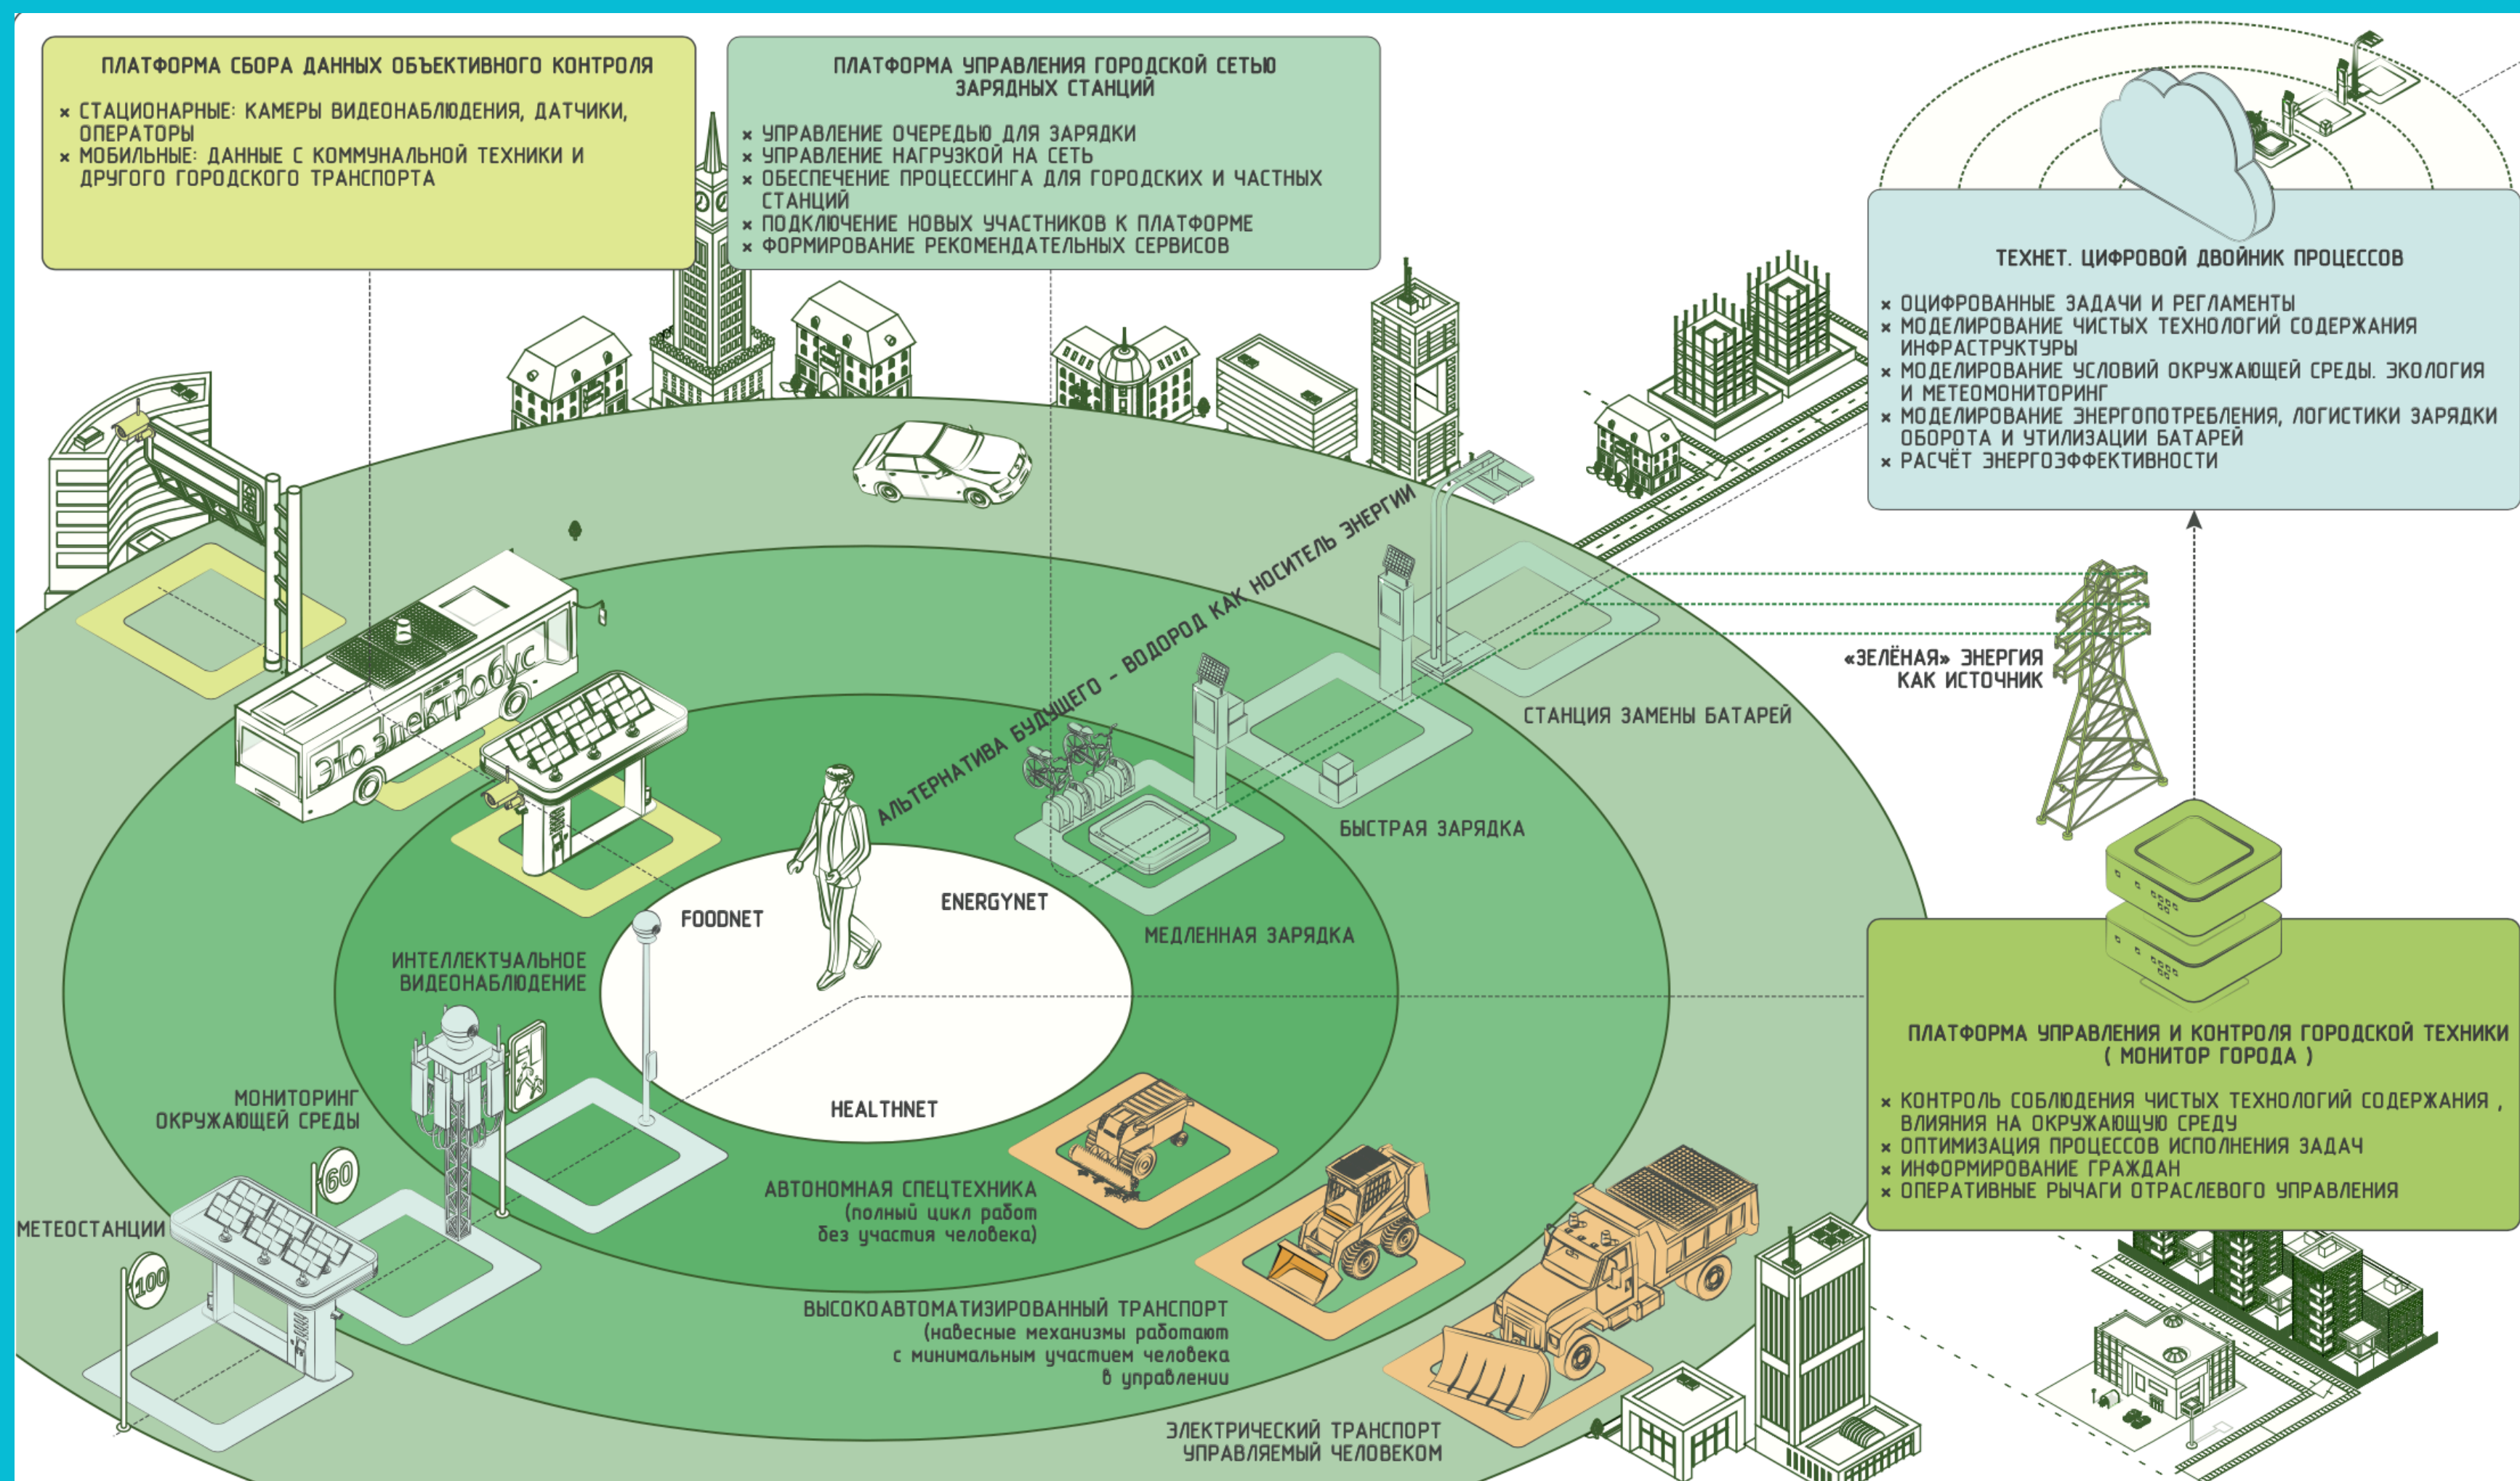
ПЛАТФОРМА СБОРА ДАННЫХ ОБЪЕКТИВНОГО КОНТРОЛЯ

× СТАЦИОНАРНЫЕ: КАМЕРЫ ВИДЕОНАБЛЮДЕНИЯ, ДАТЧИКИ, ОПЕРАТОРЫ
× МОБИЛЬНЫЕ: ДАННЫЕ С КОММУНАЛЬНОЙ ТЕХНИКИ И ДРУГОГО ГОРОДСКОГО ТРАНСПОРТА

ПЛАТФОРМА УПРАВЛЕНИЯ ГОРОДСКОЙ СЕТЬЮ ЗАРЯДНЫХ СТАНЦИЙ

× УПРАВЛЕНИЕ ОЧЕРЕДЬЮ ДЛЯ ЗАРЯДКИ
× УПРАВЛЕНИЕ НАГРУЗКОЙ НА СЕТЬ
× ОБЕСПЕЧЕНИЕ ПРОЦЕССИНГА ДЛЯ ГОРОДСКИХ И ЧАСТНЫХ СТАНЦИЙ
× ПОДКЛЮЧЕНИЕ НОВЫХ УЧАСТНИКОВ К ПЛАТФОРМЕ
× ФОРМИРОВАНИЕ РЕКОМЕНДАТЕЛЬНЫХ СЕРВИСОВ

ТЕХНЕТ. ЦИФРОВОЙ ДВОЙНИК ПРОЦЕССОВ

× ОЦИФРОВАННЫЕ ЗАДАЧИ И РЕГЛАМЕНТЫ
× МОДЕЛИРОВАНИЕ ЧИСТЫХ ТЕХНОЛОГИЙ СОДЕРЖАНИЯ ИНФРАСТРУКТУРЫ
× МОДЕЛИРОВАНИЕ УСЛОВИЙ ОКРУЖАЮЩЕЙ СРЕДЫ. ЭКОЛОГИЯ И МЕТЕОМОНИТОРИНГ
× МОДЕЛИРОВАНИЕ ЭНЕРГОПОТРЕБЛЕНИЯ, ЛОГИСТИКИ ЗАРЯДКИ ОБОРОТА И УТИЛИЗАЦИИ БАТАРЕЙ
× РАСЧЁТ ЭНЕРГОЭФФЕКТИВНОСТИ

АЛЬТЕРНАТИВА БУДУЩЕГО - ВОДОРОД КАК НОСИТЕЛЬ ЭНЕРГИИ

Это электробус

«ЗЕЛЁНАЯ» ЭНЕРГИЯ КАК ИСТОЧНИК

СТАНЦИЯ ЗАМЕНЫ БАТАРЕЙ

БЫСТРАЯ ЗАРЯДКА

МЕДЛЕННАЯ ЗАРЯДКА

FOODNET

ENERGYNET

HEALTHNET

ИНТЕЛЛЕКТУАЛЬНОЕ ВИДЕОНАБЛЮДЕНИЕ

МОНИТОРИНГ ОКРУЖАЮЩЕЙ СРЕДЫ

60

МЕТЕОСТАНЦИИ

100

АВТОНОМНАЯ СПЕЦТЕХНИКА (полный цикл работ без участия человека)

ВЫСОКОАВТОМАТИЗИРОВАННЫЙ ТРАНСПОРТ (навесные механизмы работают с минимальным участием человека в управлении

ЭЛЕКТРИЧЕСКИЙ ТРАНСПОРТ УПРАВЛЯЕМЫЙ ЧЕЛОВЕКОМ

ПЛАТФОРМА УПРАВЛЕНИЯ И КОНТРОЛЯ ГОРОДСКОЙ ТЕХНИКИ ( МОНИТОР ГОРОДА )

× КОНТРОЛЬ СОБЛЮДЕНИЯ ЧИСТЫХ ТЕХНОЛОГИЙ СОДЕРЖАНИЯ , ВЛИЯНИЯ НА ОКРУЖАЮЩУЮ СРЕДУ
× ОПТИМИЗАЦИЯ ПРОЦЕССОВ ИСПОЛНЕНИЯ ЗАДАЧ
× ИНФОРМИРОВАНИЕ ГРАЖДАН
× ОПЕРАТИВНЫЕ РЫЧАГИ ОТРАСЛЕВОГО УПРАВЛЕНИЯ